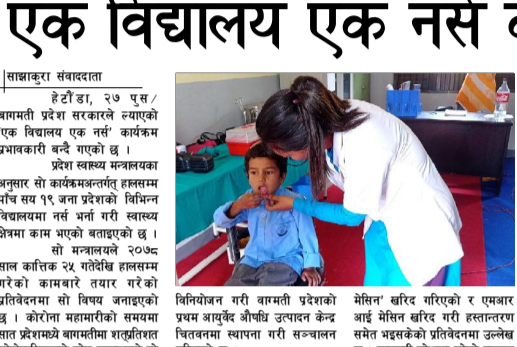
एक विद्यालय एक नर्स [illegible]

साझाकुरा संवाददाता

हेटौंडा, २७ पुस/ बागमती प्रदेश सरकारले ल्याएको एक विद्यालय एक नर्स' कार्यक्रम प्रभावकारी बन्दै गएको छ ।

प्रदेश स्वास्थ्य मन्त्रालयका अनुसार सो कार्यक्रमअन्तर्गत हालसम्म पाँच सय १९ जना प्रदेशको विभिन्न विद्यालयमा नर्स भर्ना गरी स्वास्थ्य क्षेत्रमा काम भएको बताएको छ ।

सो मन्त्रालयले २०७८ साल कात्तिक २५ गतेदेखि हालसम्म गरेको कामबारे तयार गरेको प्रतिवेदनमा सो विषय जनाइएको छ । कोरोना महामारीको समयमा सात प्रदेशमध्ये बागमतीमा शतप्रतिशत

विनियोजन गरी बागमती प्रदेशको प्रथम आयुर्वेद औषधि उत्पादन केन्द्र चितवनमा स्थापना गरी सञ्चालन

मेसिन' खरिद गरिएको र एमआर आई मेसिन खरिद गरी हस्तान्तरण समेत भइसकेको प्रतिवेदनमा उल्लेख